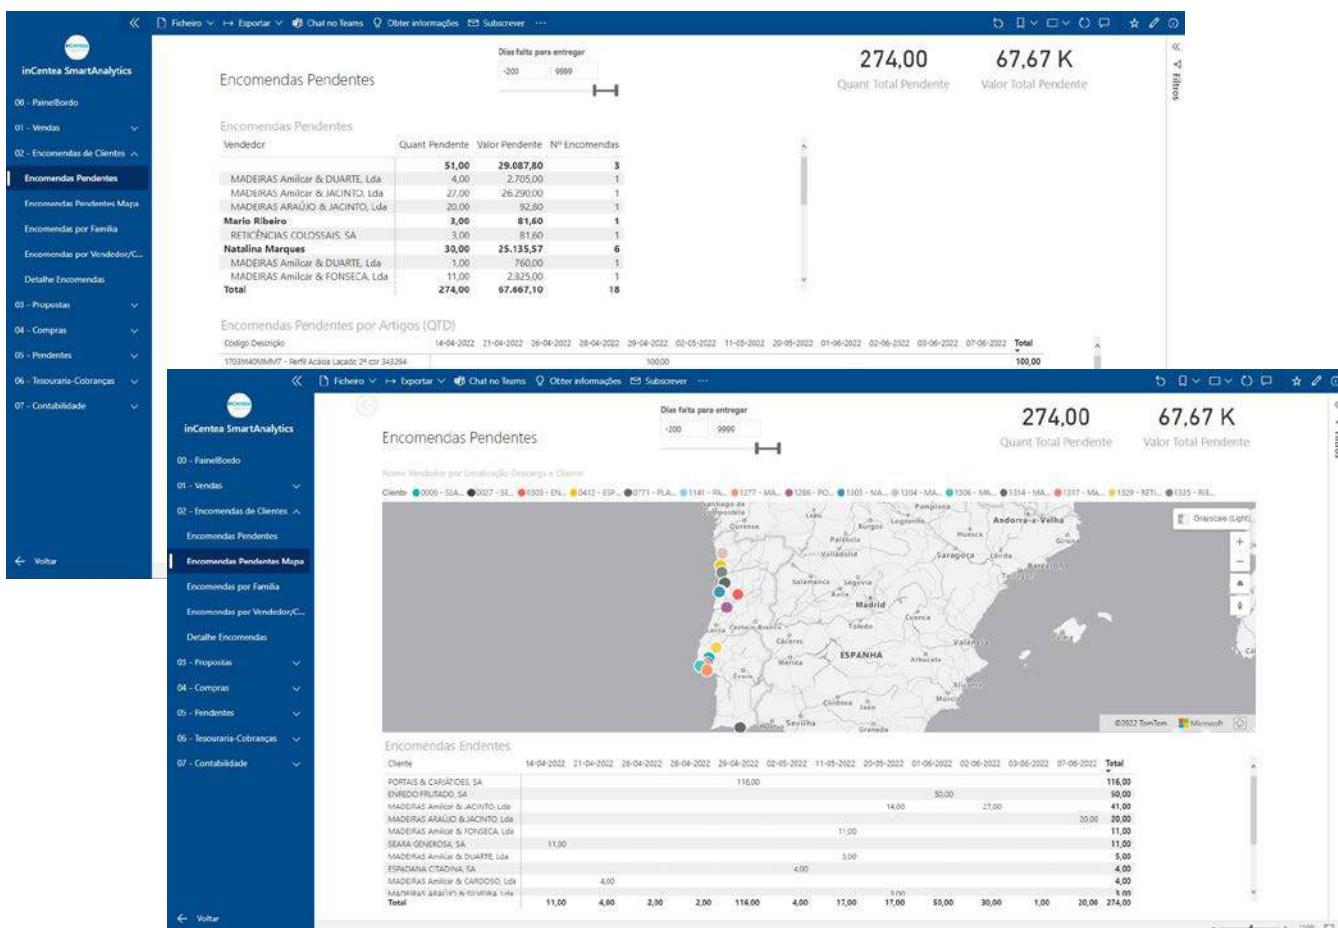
inCentea SmartAnalytics

00 - PainelBordo
01 - Vendas
02 - Encomendas de Clientes
Encomendas Pendentes
Encomendas Pendentes Mapa
Encomendas por Familia
Encomendas por Vendedor/C...
Detalhe Encomendas
03 - Propostas
04 - Compras
05 - Pendentes
06 - Tesouraria-Cobranças
07 - Contabilidade

Voltar

Ficheiro Exportar Chat no Teams Obter informações Subscrever ...

Encomendas Pendentes

Dias falta para entregar
-200 9999

274,00
Quant Total Pendente

67,67 K
Valor Total Pendente

Filtros

Encomendas Pendentes

| Vendedor | Quant Pendente | Valor Pendente | Nº Encomendas |
|---|---|---|---|
| | 51,00 | 29.087,80 | 3 |
| MADEIRAS Amilcar & DUARTE, Lda | 4,00 | 2.705,00 | 1 |
| MADEIRAS Amilcar & JACINTO, Lda | 27,00 | 26.290,00 | 1 |
| MADEIRAS ARAÚJO & JACINTO, Lda | 20,00 | 92,80 | 1 |
| Mario Ribeiro | 3,00 | 81,60 | 1 |
| RETICÊNCIAS COLOSSAIS, SA | 3,00 | 81,60 | 1 |
| Natalina Marques | 30,00 | 25.135,57 | 6 |
| MADEIRAS Amilcar & DUARTE, Lda | 1,00 | 760,00 | 1 |
| MADEIRAS Amilcar & FONSECA, Lda | 11,00 | 2.325,00 | 1 |
| Total | 274,00 | 67.667,10 | 18 |

Encomendas Pendentes por Artigos (QTD)

| Codigo Descrição | 14-04-2022 | 21-04-2022 | 26-04-2022 | 28-04-2022 | 29-04-2022 | 02-05-2022 | 11-05-2022 | 20-05-2022 | 01-06-2022 | 02-06-2022 | 03-06-2022 | 07-06-2022 | Total |
|---|---|---|---|---|---|---|---|---|---|---|---|---|---|
| 1703M40MMM7 - Perfil Acácia Lacado 2ª cor 343294 | | | | | | 100,00 | | | | | | | 100,00 |

Encomendas Pendentes

Nome Vendedor por Localização Descarga e Cliente

Cliente ● 0006 - SEA... ● 0027 - SE... ● 0303 - EN... ● 0412 - ESP... ● 0771 - PLA... ● 1141 - RL... ● 1277 - MA... ● 1286 - PO... ● 1303 - MA... ● 1304 - MA... ● 1306 - MA... ● 1314 - MA... ● 1317 - MA... ● 1329 - RETI... ● 1335 - RIE...

Grayscale (Light)

Pamplona Andorra-a-Velha Lugo Burgos Logroño Huesca Girona Ourense Palencia Saragoça Lérida Barcelona Valladolid Tarragona Salamanca Segóvia Ávila Madrid Cuenca Toledo Cáceres Valência ESPANHA Albacete Mérida Alicante Évora Córdoba Jaén Murcia Sevilha Granada

©2022 TomTom Microsoft

Encomendas Endentes

| Cliente | 14-04-2022 | 21-04-2022 | 26-04-2022 | 28-04-2022 | 29-04-2022 | 02-05-2022 | 11-05-2022 | 20-05-2022 | 01-06-2022 | 02-06-2022 | 03-06-2022 | 07-06-2022 | Total |
|---|---|---|---|---|---|---|---|---|---|---|---|---|---|
| PORTAIS & CARIÁTIDES, SA | | | | | 116,00 | | | | | | | | 116,00 |
| ENREDO FRUTADO, SA | | | | | | | | | 50,00 | | | | 50,00 |
| MADEIRAS Amilcar & JACINTO, Lda | | | | | | | | 14,00 | | 27,00 | | | 41,00 |
| MADEIRAS ARAÚJO & JACINTO, Lda | | | | | | | | | | | | 20,00 | 20,00 |
| MADEIRAS Amilcar & FONSECA, Lda | | | | | | | 11,00 | | | | | | 11,00 |
| SEARA GENEROSA, SA | 11,00 | | | | | | | | | | | | 11,00 |
| MADEIRAS Amilcar & DUARTE, Lda | | | | | | | 5,00 | | | | | | 5,00 |
| ESPADANA CITADINA, SA | | | | | | 4,00 | | | | | | | 4,00 |
| MADEIRAS Amilcar & CARDOSO, Lda | | 4,00 | | | | | | | | | | | 4,00 |
| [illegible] | | | | | | | | 3,00 | | | | | 3,00 |
| Total | 11,00 | 4,00 | 2,00 | 2,00 | 116,00 | 4,00 | 17,00 | 17,00 | 50,00 | 30,00 | 1,00 | 20,00 | 274,00 |